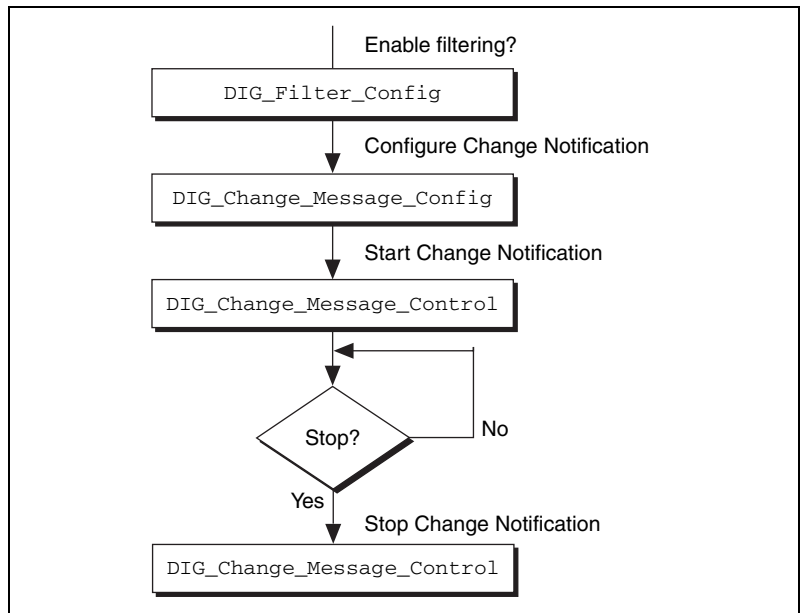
Enable filtering?

DIG_Filter_Config

Configure Change Notification

DIG_Change_Message_Config

Start Change Notification

DIG_Change_Message_Control

Stop?

No

Yes

Stop Change Notification

DIG_Change_Message_Control